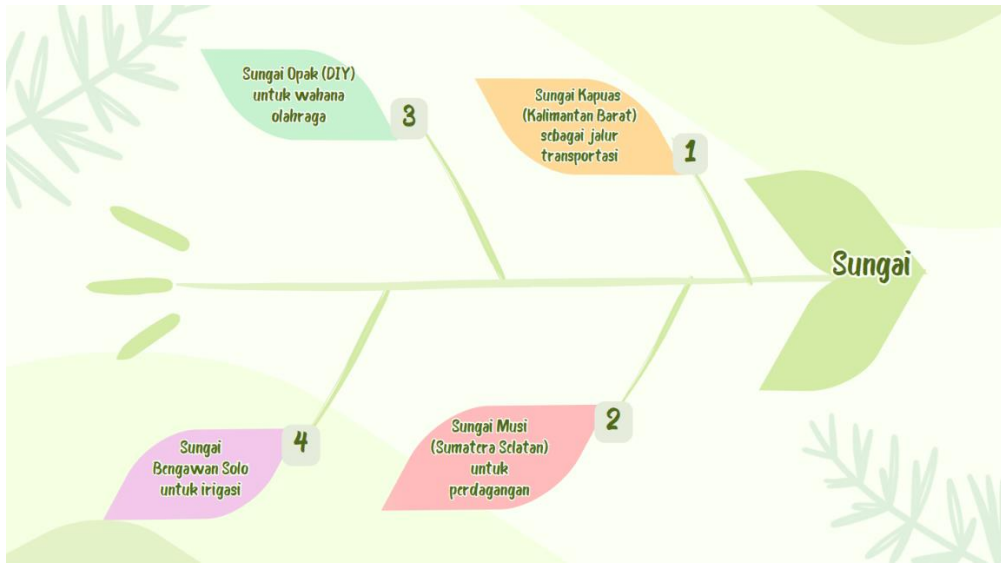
Sungai Opak (DIY) untuk wahana olahraga

3

Sungai Kapuas (Kalimantan Barat) sebagai jalur transportasi

1

Sungai

2

Sungai Musi (Sumatera Selatan) untuk perdagangan

4

Sungai Bengawan Solo untuk irigasi